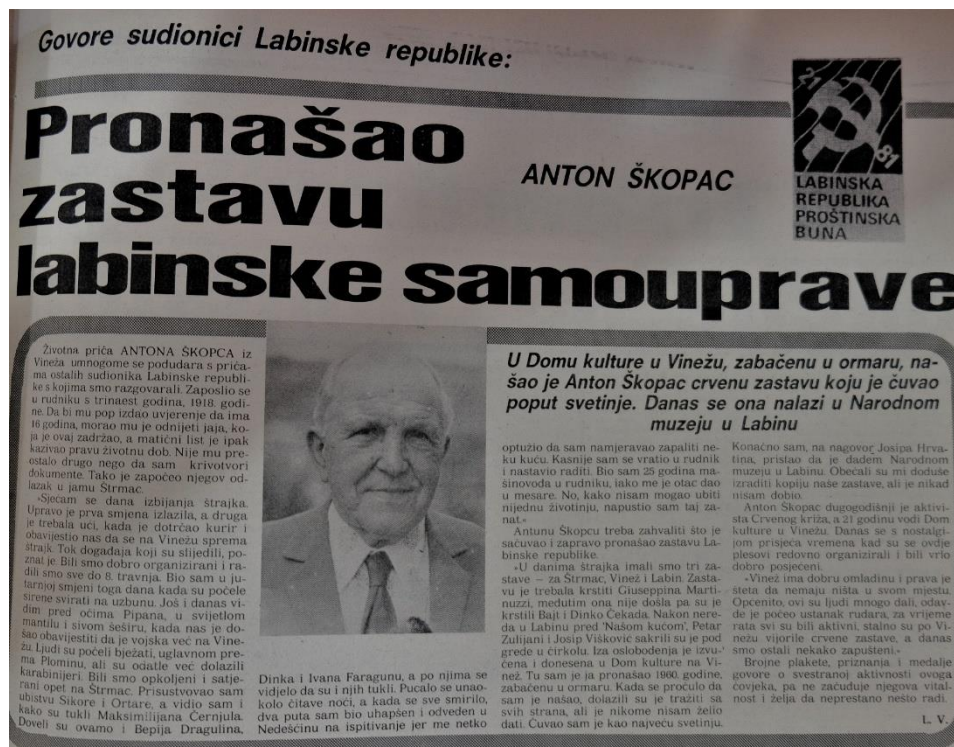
Govore sudionici Labinske republike:

Pronašao zastavu labinske samouprave

ANTON ŠKOPAC

21
81
LABINSKA REPUBLIKA PROŠTINSKA BUNA

Životna priča ANTONA ŠKOPCA iz Vineža umnogome se podudara s pričama ostalih sudionika Labinske republike s kojima smo razgovarali. Zaposlio se u rudniku s trinaest godina, 1918. godine. Da bi mu pop izdao uvjerenje da ima 16 godina, morao mu je odnijeti jaja, koja je ovaj zadržao, a matični list je ipak kazivao pravu životnu dob. Nije mu preostalo drugo nego da sam krivotvori dokumente. Tako je započeo njegov odlazak u jamu Štrmac.

»Sjećam se dana izbijanja štrajka. Upravo je prva smjena izlazila, a druga je trebala ući, kada je dotrčao kurir i obavijestio nas da se na Vinežu sprema štrajk. Tok događaja koji su slijedili, poznat je. Bili smo dobro organizirani i radili smo sve do 8. travnja. Bio sam u jutarnjoj smjeni toga dana kada su počele sirene svirati na uzbunu. Još i danas vidim pred očima Pipana, u svijetlom mantilu i sivom šeširu, kada nas je došao obavijestiti da je vojska već na Vinežu. Ljudi su počeli bježati, uglavnom prema Plominu, ali su odatle već dolazili karabinijeri. Bili smo opkoljeni i satjerani opet na Štrmac. Prisustvovao sam ubistvu Sikore i Ortare, a vidio sam i kako su tukli Maksimilijana Černjula. Doveli su ovamo i Bepija Dragulina, Dinka i Ivana Faragunu, a po njima se vidjelo da su i njih tukli. Pucalo se unaokolo čitave noći, a kada se sve smirilo, dva puta sam bio uhapšen i odveden u Nedešćinu na ispitivanje jer me netko

U Domu kulture u Vinežu, zabačenu u ormaru, našao je Anton Škopac crvenu zastavu koju je čuvao poput svetinje. Danas se ona nalazi u Narodnom muzeju u Labinu

optužio da sam namjeravao zapaliti neku kuću. Kasnije sam se vratio u rudnik i nastavio raditi. Bio sam 25 godina mašinovođa u rudniku, jako me je otac dao u mesare. No, kako nisam mogao ubiti nijednu životinju, napustio sam taj zanat.«

Antunu Škopcu treba zahvaliti što je sačuvao i zapravo pronašao zastavu Labinske republike.

»U danima štrajka imali smo tri zastave – za Štrmac, Vinež i Labin. Zastavu je trebala krstiti Giuseppina Martinuzzi, međutim ona nije došla pa su je krstili Bajt i Dinko Čekada. Nakon nereda u Labinu pred 'Našom kućom', Petar Zulijani i Josip Višković sakrili su je pod grede u čirkolu. Iza oslobođenja je izvučena i donesena u Dom kulture na Vinež. Tu sam je ja pronašao 1960. godine, zabačenu u ormaru. Kada se pročulo da sam je našao, dolazili su je tražiti sa svih strana, ali je nikome nisam želio dati. Čuvao sam je kao najveću svetinju.

Konačno sam, na nagovor Josipa Hrvatina, pristao da je dadem Narodnom muzeju u Labinu. Obećali su mi doduše izraditi kopiju naše zastave, ali je nikad nisam dobio.

Anton Škopac dugogodišnji je aktivista Crvenog križa, a 21 godinu vodi Dom kulture u Vinežu. Danas se s nostalgijom prisjeća vremena kad su se ovdje plesovi redovno organizirali i bili vrlo dobro posjećeni.

»Vinež ima dobru omladinu i prava je šteta da nemaju ništa u svom mjestu. Općenito, ovi su ljudi mnogo dali, odavde je počeo ustanak rudara, za vrijeme rata svi su bili aktivni, stalno su po Vinežu vijorile crvene zastave, a danas smo ostali nekako zapušteni.«

Brojne plakete, priznanja i medalje govore o svestranoj aktivnosti ovoga čovjeka, pa ne začuđuje njegova vitalnost i želja da neprestano nešto radi.

L. V.